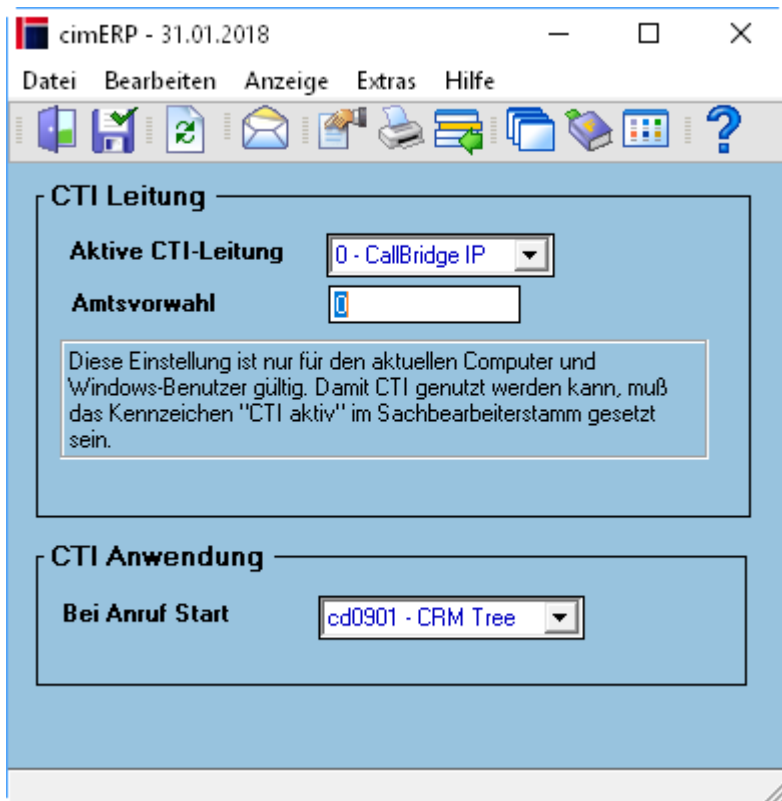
cimERP - 31.01.2018

Datei Bearbeiten Anzeige Extras Hilfe

CTI Leitung

Aktive CTI-Leitung 0 - CallBridge IP

Amtsvorwahl 0

Diese Einstellung ist nur für den aktuellen Computer und Windows-Benutzer gültig. Damit CTI genutzt werden kann, muß das Kennzeichen "CTI aktiv" im Sachbearbeiterstamm gesetzt sein.

CTI Anwendung

Bei Anruf Start cd0901 - CRM Tree